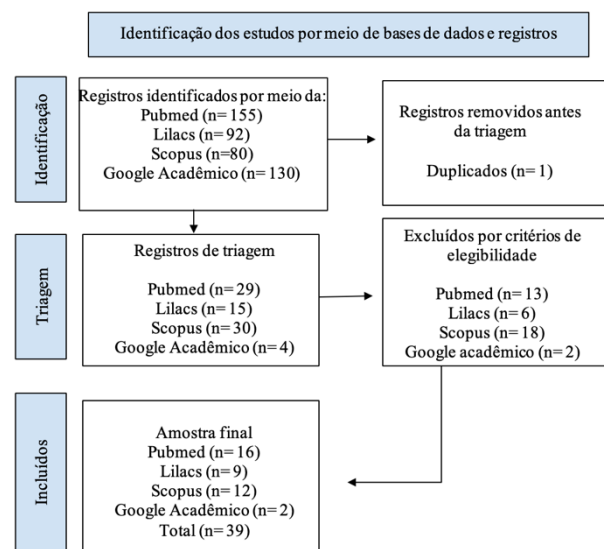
Identificação dos estudos por meio de bases de dados e registros

Identificação

Registros identificados por meio da:
Pubmed (n= 155)
Lilacs (n= 92)
Scopus (n=80)
Google Acadêmico (n= 130)

Registros removidos antes da triagem

Duplicados (n= 1)

Triagem

Registros de triagem

Pubmed (n= 29)
Lilacs (n= 15)
Scopus (n= 30)
Google Acadêmico (n= 4)

Excluídos por critérios de elegibilidade

Pubmed (n= 13)
Lilacs (n= 6)
Scopus (n= 18)
Google acadêmico (n= 2)

Incluídos

Amostra final
Pubmed (n= 16)
Lilacs (n= 9)
Scopus (n= 12)
Google Acadêmico (n= 2)
Total (n= 39)